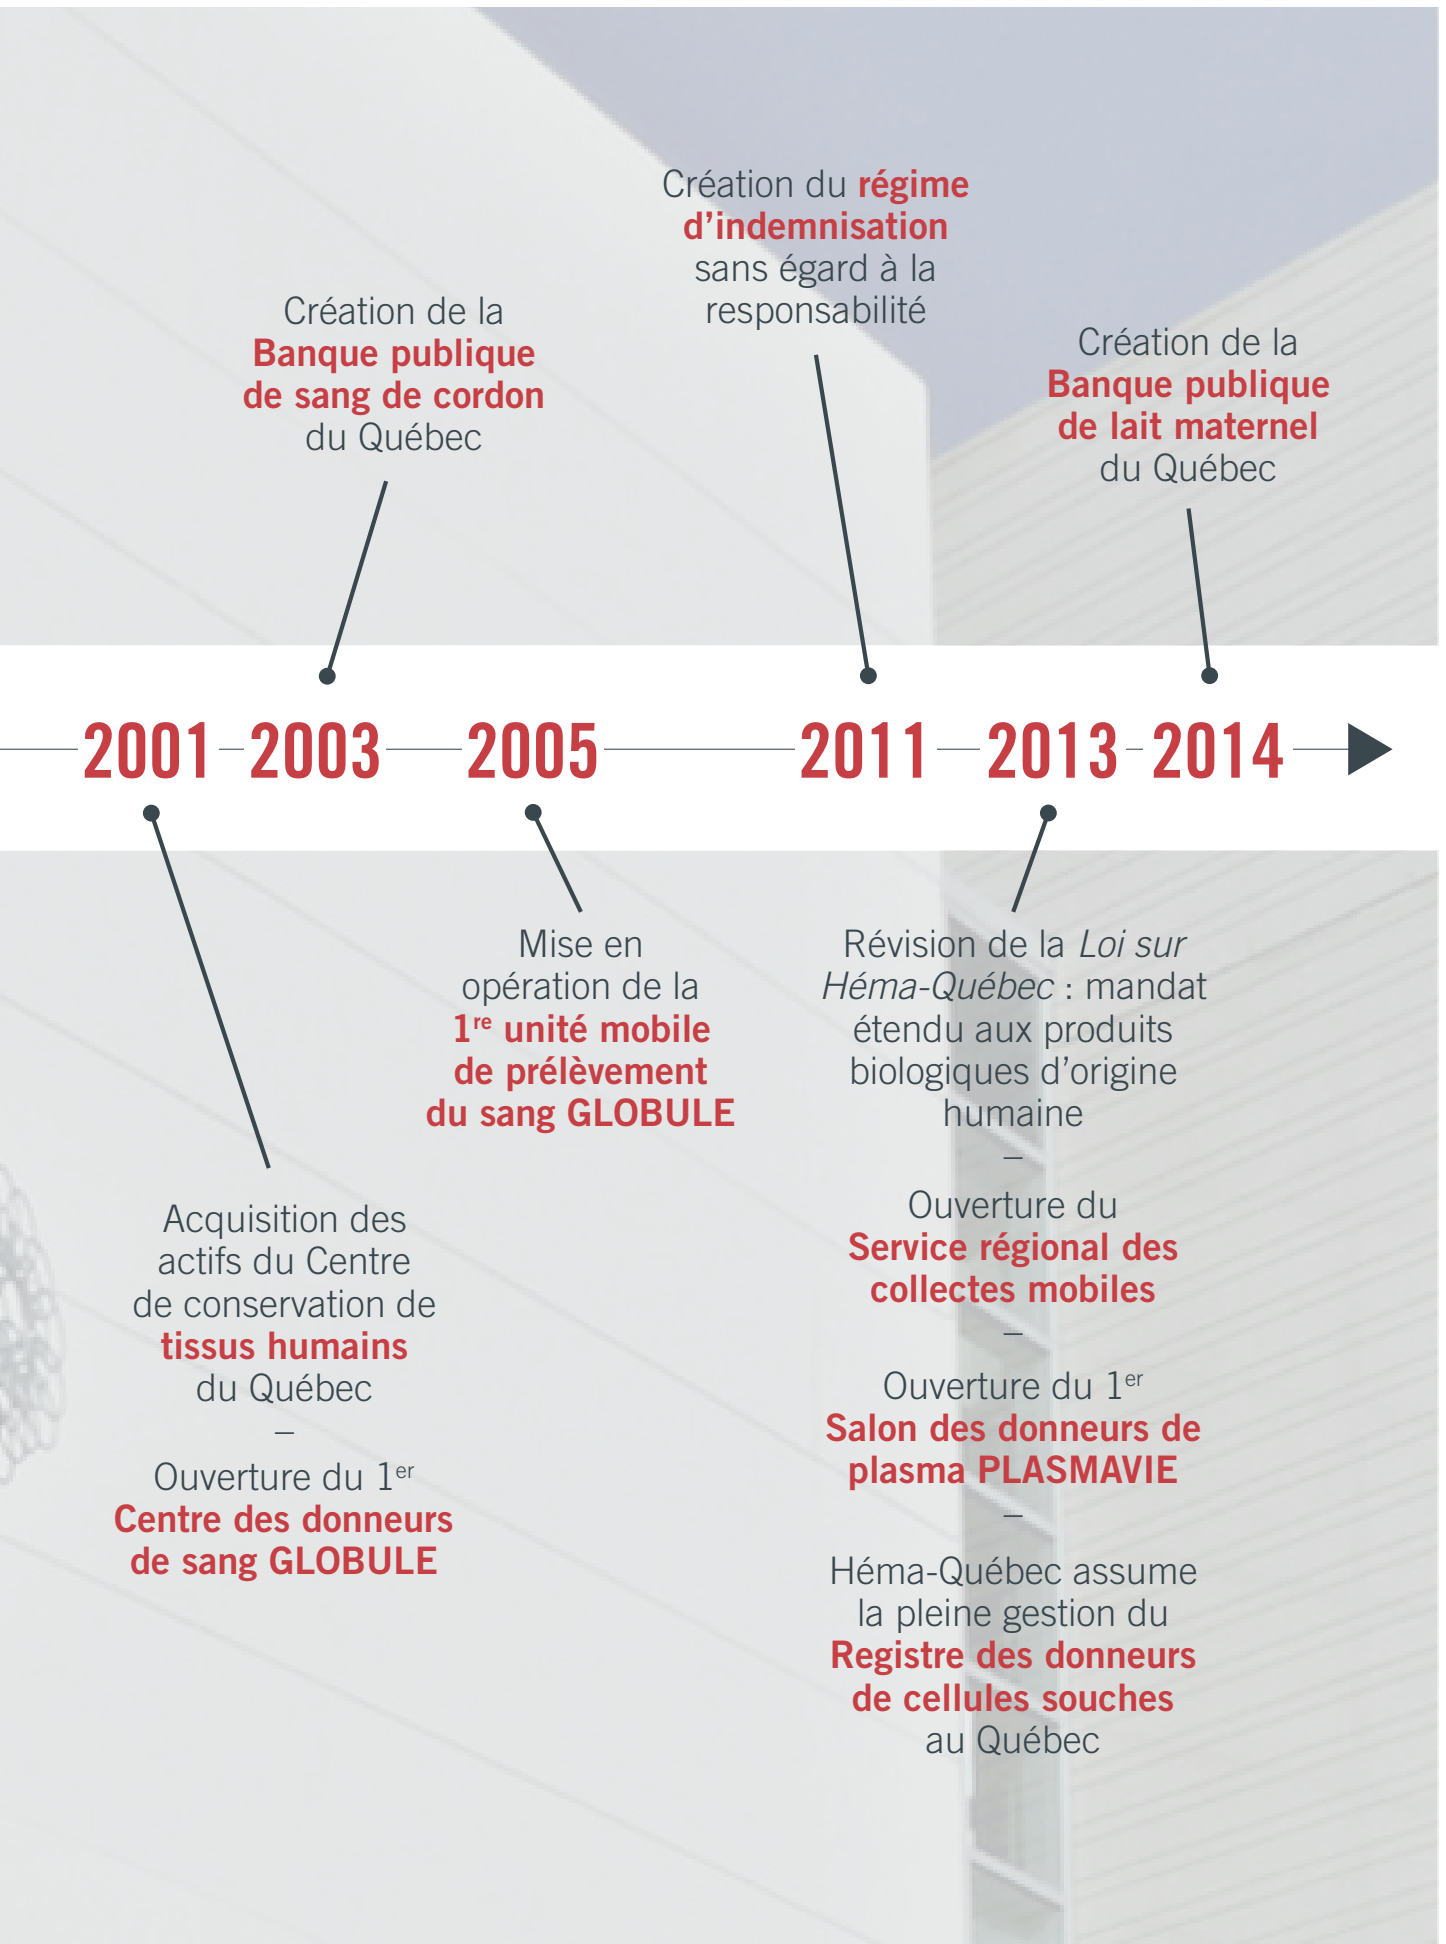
Création du régime d'indemnisation sans égard à la responsabilité

Création de la Banque publique de sang de cordon du Québec

Création de la Banque publique de lait maternel du Québec

2001 2003 2005 2011 2013 2014

Mise en opération de la $1^{re}$ unité mobile de prélèvement du sang GLOBULE

Révision de la *Loi sur Héma-Québec* : mandat étendu aux produits biologiques d'origine humaine

–

Ouverture du Service régional des collectes mobiles

–

Ouverture du $1^{er}$ Salon des donneurs de plasma PLASMAVIE

–

Héma-Québec assume la pleine gestion du Registre des donneurs de cellules souches au Québec

Acquisition des actifs du Centre de conservation de tissus humains du Québec

–

Ouverture du $1^{er}$ Centre des donneurs de sang GLOBULE